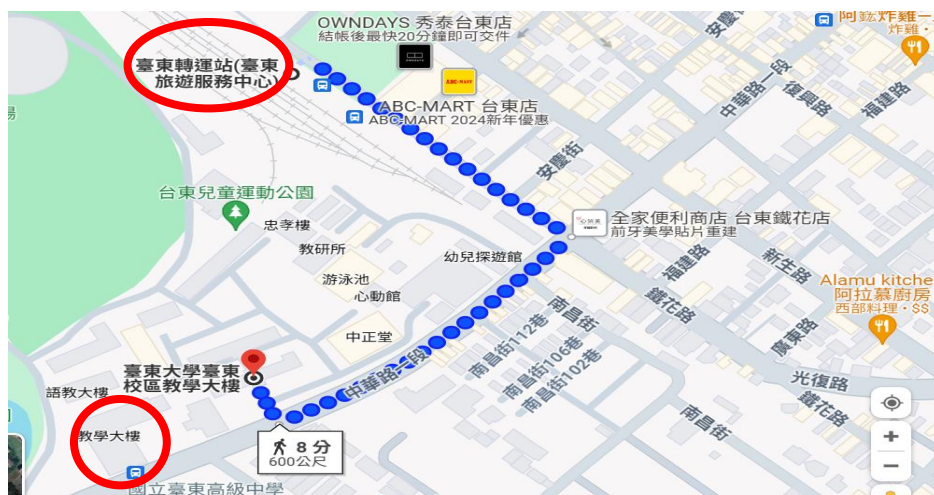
OWNDAYS 秀泰台東店
結帳後最快20分鐘即可交件
阿鋐炸雞
炸雞
臺東轉運站(臺東旅遊服務中心)
ABC-MART 台東店
ABC-MART 2024新年優惠
中華路一段
復興路
福建路
安慶街
台東兒童運動公園
忠孝樓
全家便利商店 台東鐵花店
前牙美學貼片重建
教研所
幼兒探遊館
福建路
新生路
游泳池
心動館
鐵花路
Alamu kitche
阿拉慕廚房
西部料理・$$
南昌街
南昌街112巷
中正堂
南昌街106巷
南昌街102巷
廣東路
臺東大學臺東校區教學大樓
中華路一段
光復路
語教大樓
鐵花路
教學大樓
8 分
600公尺
南昌街
國立臺東高級中學